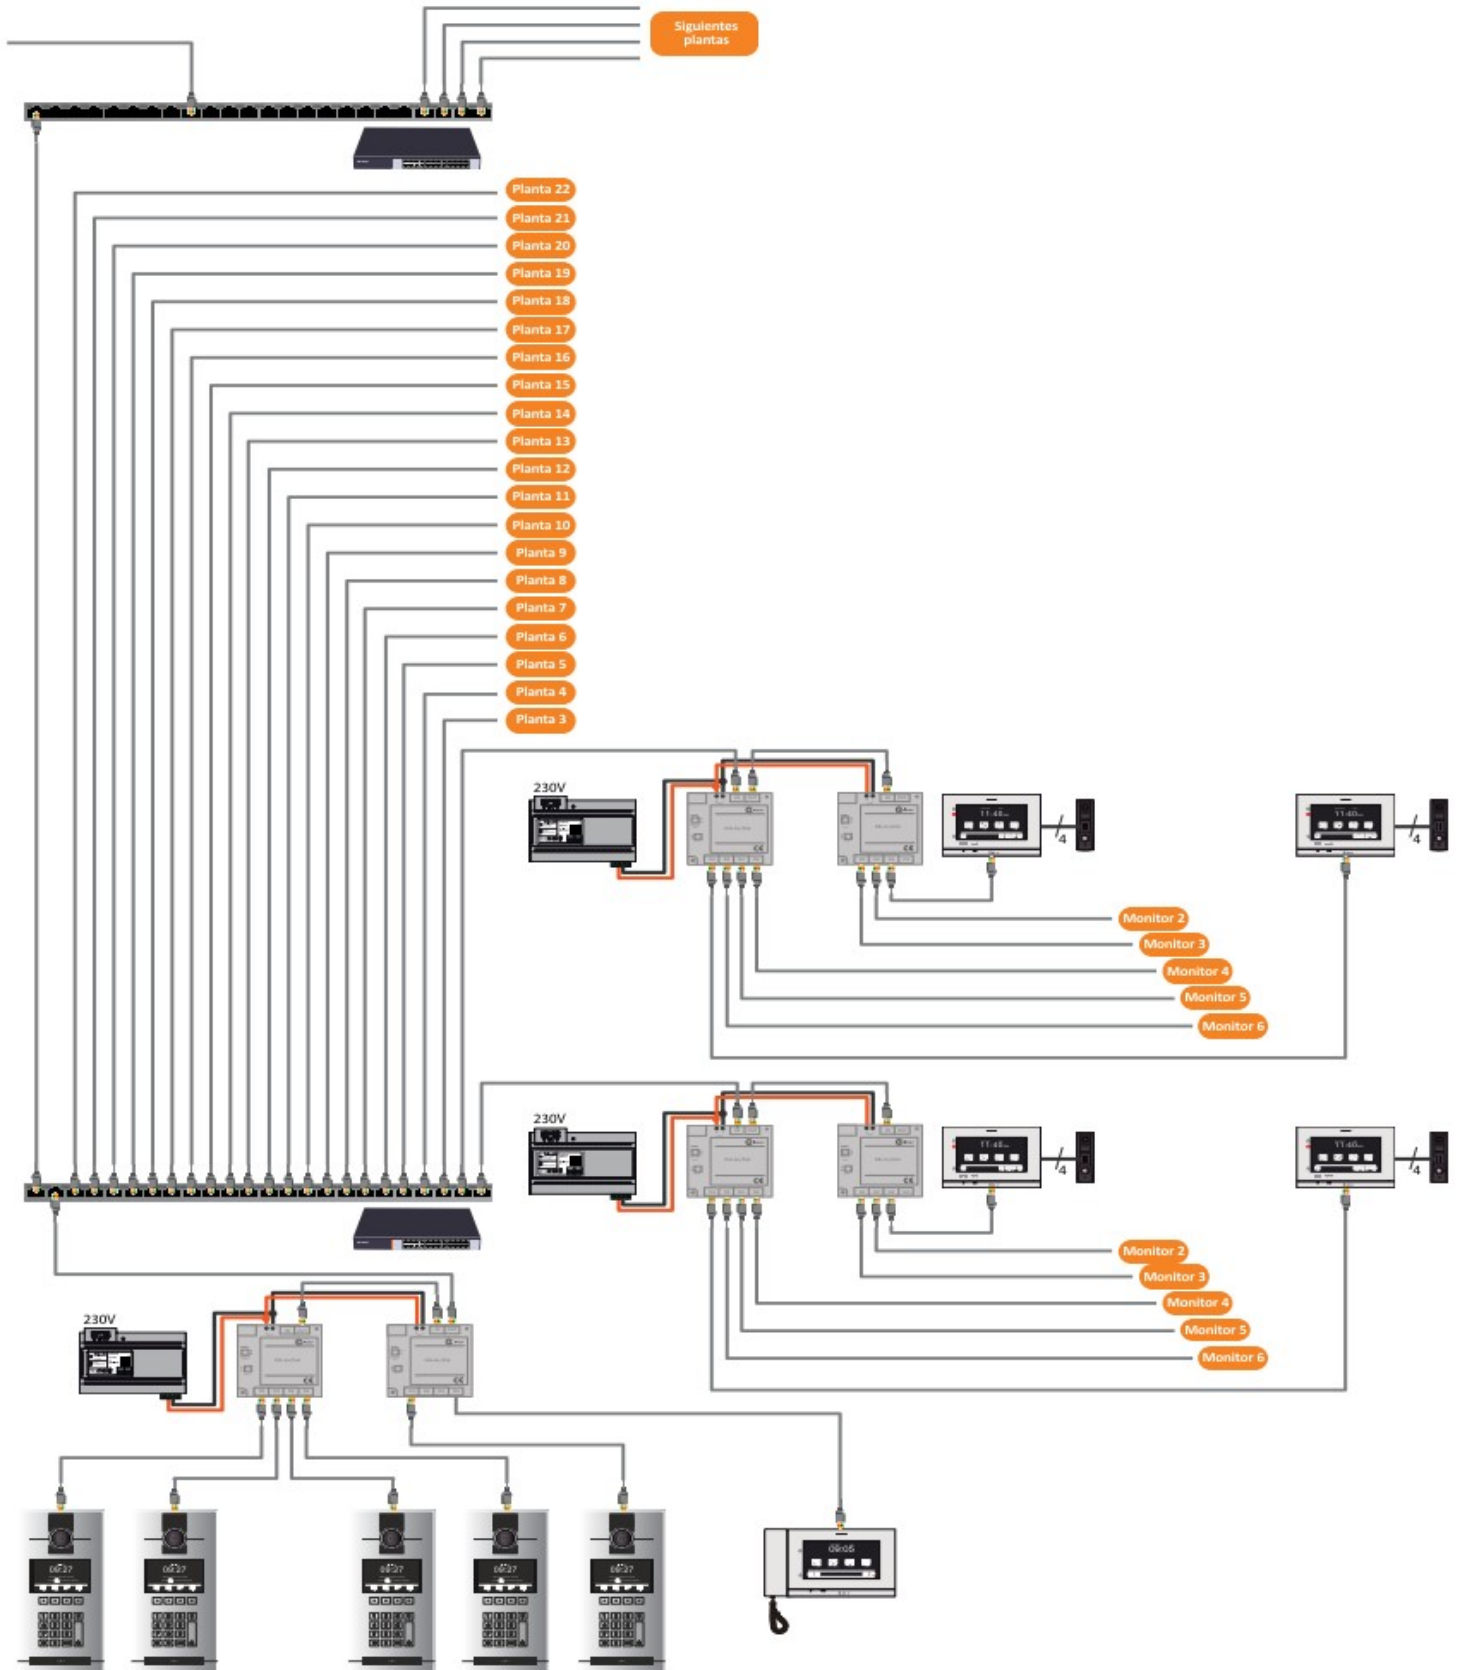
Siguientes plantas

Planta 22
Planta 21
Planta 20
Planta 19
Planta 18
Planta 17
Planta 16
Planta 15
Planta 14
Planta 13
Planta 12
Planta 11
Planta 10
Planta 9
Planta 8
Planta 7
Planta 6
Planta 5
Planta 4
Planta 3

230V
4
4
Monitor 2
Monitor 3
Monitor 4
Monitor 5
Monitor 6

230V
4
4
Monitor 2
Monitor 3
Monitor 4
Monitor 5
Monitor 6

230V